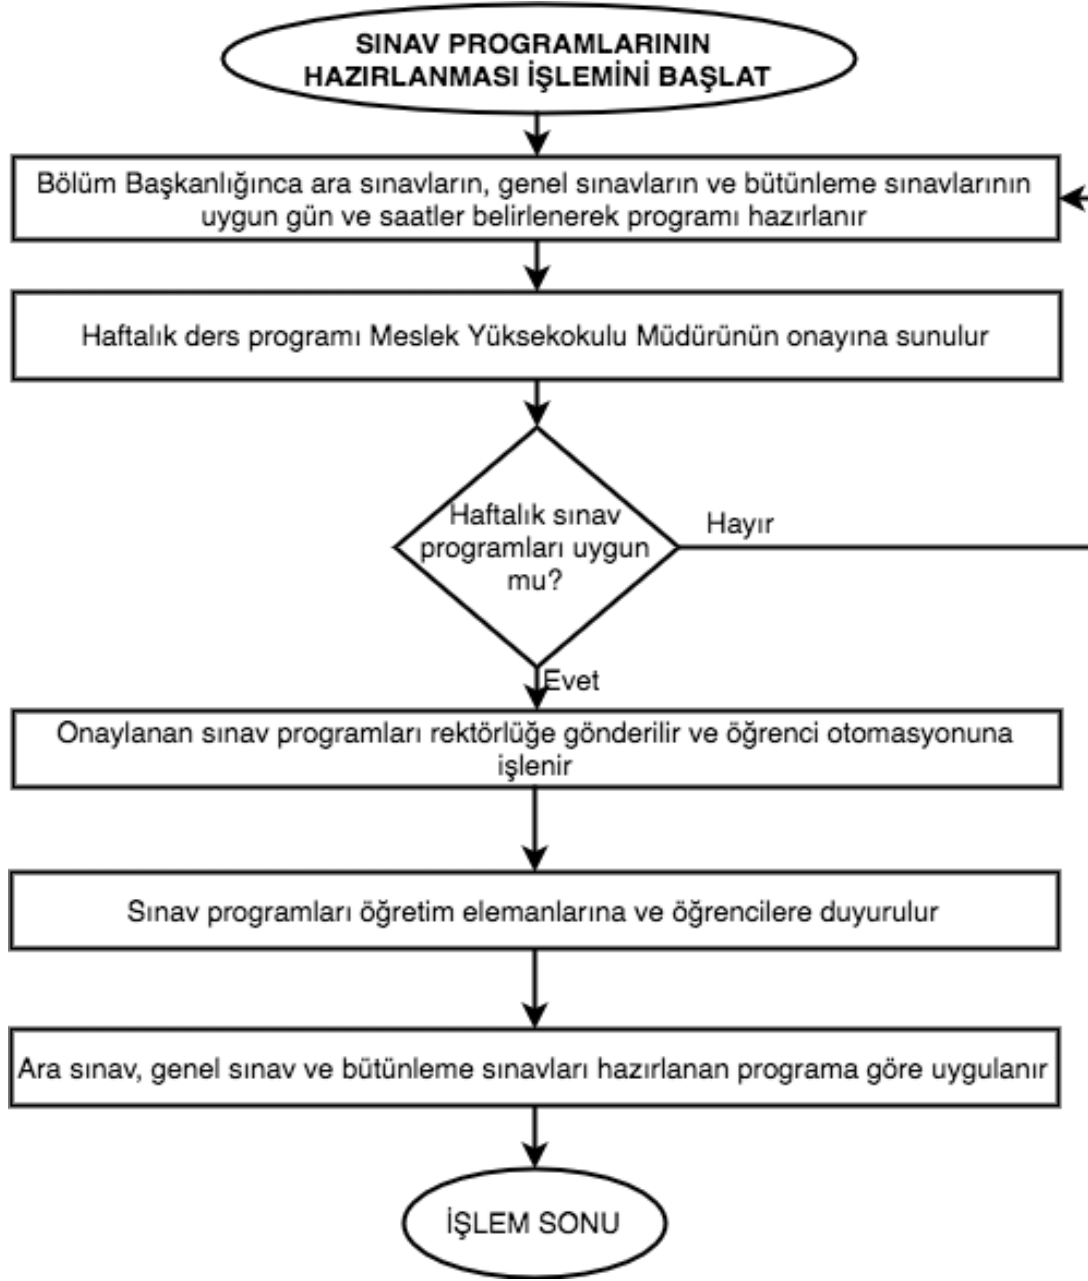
SINAV PROGRAMLARININ HAZIRLANMASI İŞLEMİNİ BAŞLAT

Bölüm Başkanlığınca ara sınavların, genel sınavların ve bütünleme sınavlarının uygun gün ve saatler belirlenerek programı hazırlanır

Haftalık ders programı Meslek Yüksekokulu Müdürünün onayına sunulur

Haftalık sınav programları uygun mu?

Hayır

Evet

Onaylanan sınav programları rektörlüğe gönderilir ve öğrenci otomasyonuna işlenir

Sınav programları öğretim elemanlarına ve öğrencilere duyurulur

Ara sınav, genel sınav ve bütünleme sınavları hazırlanan programa göre uygulanır

İŞLEM SONU